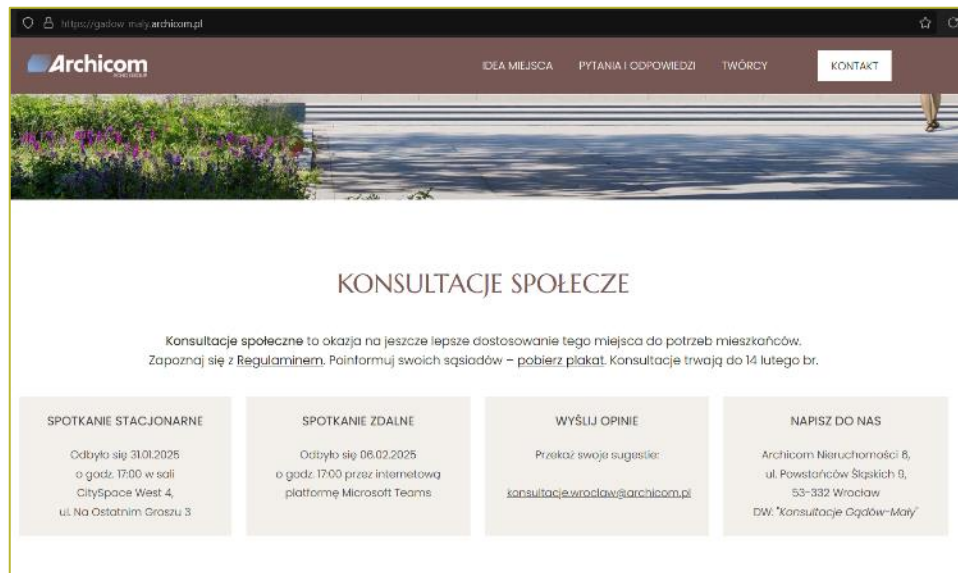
https://gadow-maly.archicom.pl

Archicom

IDEA MIEJSCA PYTANIA I ODPOWIEDZI TWÓRCY KONTAKT

KONSULTACJE SPOŁECZE

Konsultacje społeczne to okazja na jeszcze lepsze dostosowanie tego miejsca do potrzeb mieszkańców. Zapoznaj się z Regulaminem. Poinformuj swoich sąsiadów – pobierz plakat. Konsultacje trwają do 14 lutego br.

SPOTKANIE STACJONARNE

Odbyło się 31.01.2025 o godz. 17:00 w sali CitySpace West 4, ul. Na Ostatnim Groszu 3

SPOTKANIE ZDALNE

Odbyło się 06.02.2025 o godz. 17:00 przez internetową platformę Microsoft Teams

WYŚLIJ OPINIE

Przekaż swoje sugestie:

konsultacje.wroclaw@archicom.pl

NAPISZ DO NAS

Archicom Nieruchomości 6, ul. Powstańców Śląskich 9, 53-332 Wrocław DW: "Konsultacje Gądów-Mały"